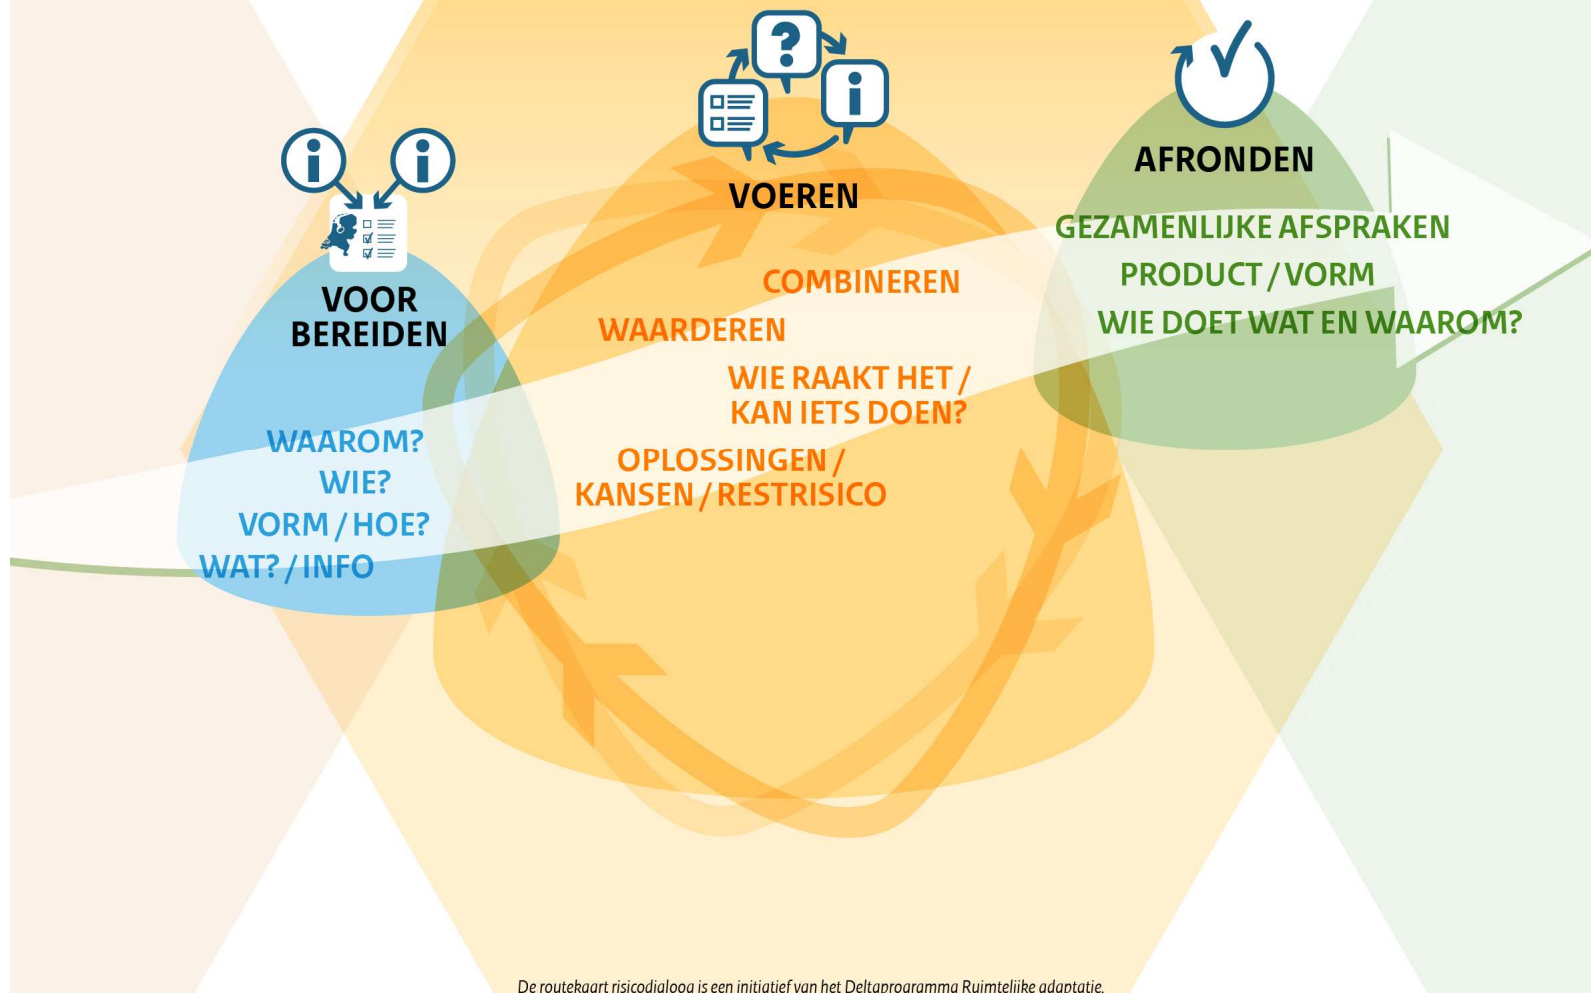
VOOR BEREIDEN

WAAROM?
WIE?
VORM / HOE?
WAT? / INFO

VOEREN

COMBINEREN
WAARDEREN
WIE RAAKT HET / KAN IETS DOEN?
OPLOSSINGEN / KANSEN / RESTRISICO

AFRONDEN

GEZAMENLIJKE AFSPRAKEN
PRODUCT / VORM
WIE DOET WAT EN WAAROM?

De routekaart risicodialoog is een initiatief van het Deltaprogramma Ruimtelijke adaptatie.